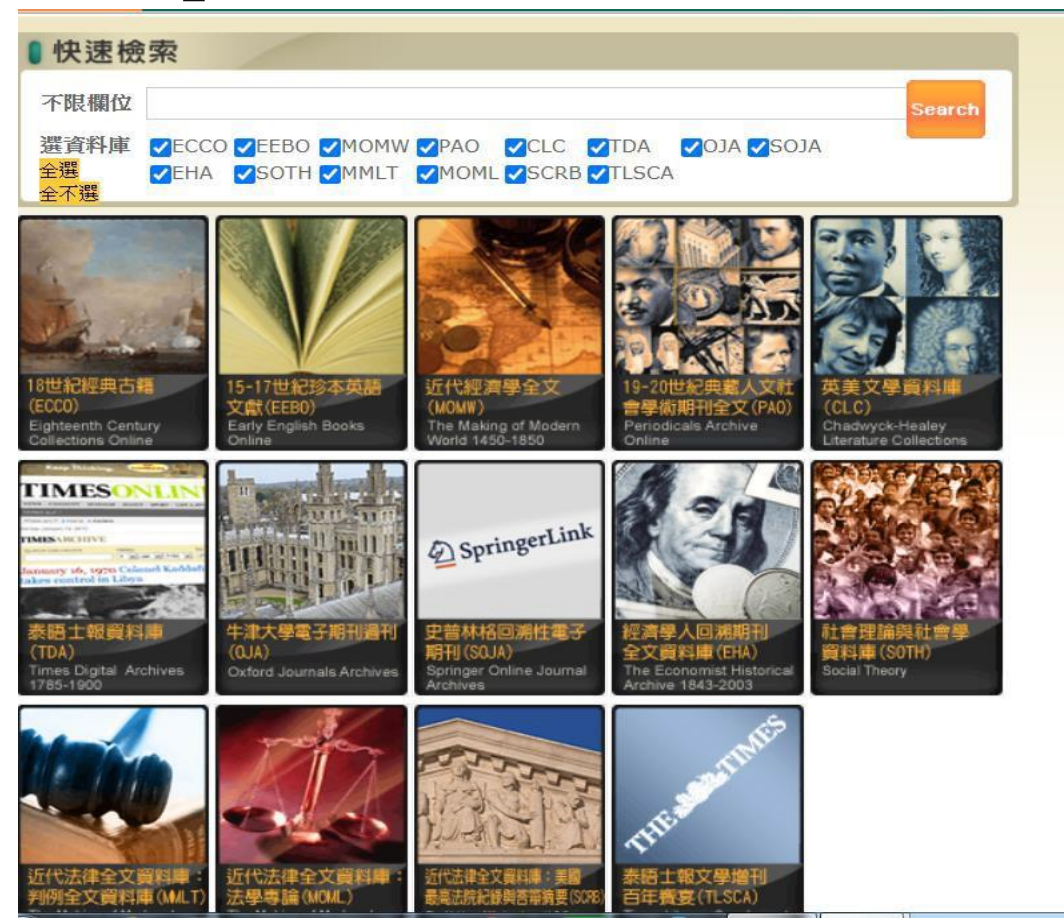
快速檢索

不限欄位 Search

選資料庫 ECCO EEBO MOMW PAO CLC TDA OJA SOJA
全選 EHA SOTH MMLT MOML SCRB TLSCA
全不選

18世紀經典古籍 (ECCO) Eighteenth Century Collections Online

15-17世紀珍本英語文獻(EEBO) Early English Books Online

近代經濟學全文 (MOMW) The Making of Modern World 1450-1850

19-20世紀典藏人文社會學術期刊全文(PAO) Periodicals Archive Online

英美文學資料庫 (CLC) Chadwyck-Healey Literature Collections

TIMESONLINE

泰晤士報資料庫 (TDA) Times Digital Archives 1785-1900

牛津大學電子期刊過刊 (OJA) Oxford Journals Archives

SpringerLink

史普林格回溯性電子期刊(SOJA) Springer Online Journal Archives

經濟學人回溯期刊全文資料庫(EHA) The Economist Historical Archive 1843-2003

社會理論與社會學資料庫(SOTH) Social Theory

近代法律全文資料庫：判例全文資料庫(MMLT)

近代法律全文資料庫：法學專論(MOML)

近代法律全文資料庫：美國最高法院紀錄與答辯摘要(SCRB)

THE TIMES

泰晤士報文學增刊百年饗宴(TLSCA)